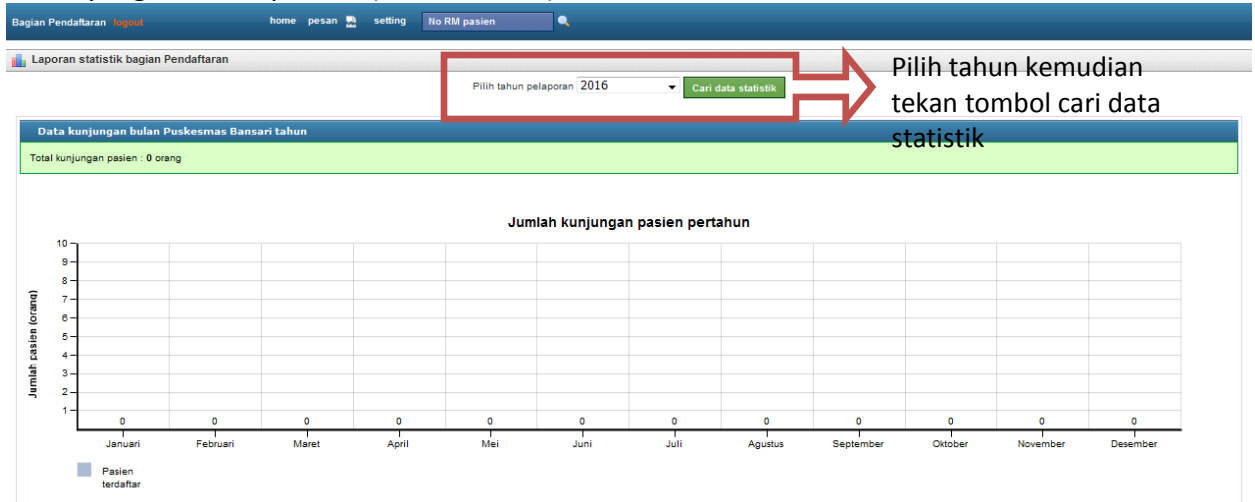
Bagian Pendaftaran logout home pesan setting No RM pasien

Laporan statistik bagian Pendaftaran

Pilih tahun pelaporan 2016 Cari data statistik

Pilih tahun kemudian tekan tombol cari data statistik

Data kunjungan bulan Puskesmas Bansari tahun

Total kunjungan pasien : 0 orang

Jumlah kunjungan pasien pertahun

Jumlah pasien (orang)

10
9
8
7
6
5
4
3
2
1

| Januari | Februari | Maret | April | Mei | Juni | Juli | Agustus | September | Oktober | November | Desember |
|---|---|---|---|---|---|---|---|---|---|---|---|
| 0 | 0 | 0 | 0 | 0 | 0 | 0 | 0 | 0 | 0 | 0 | 0 |

Pasien terdaftar